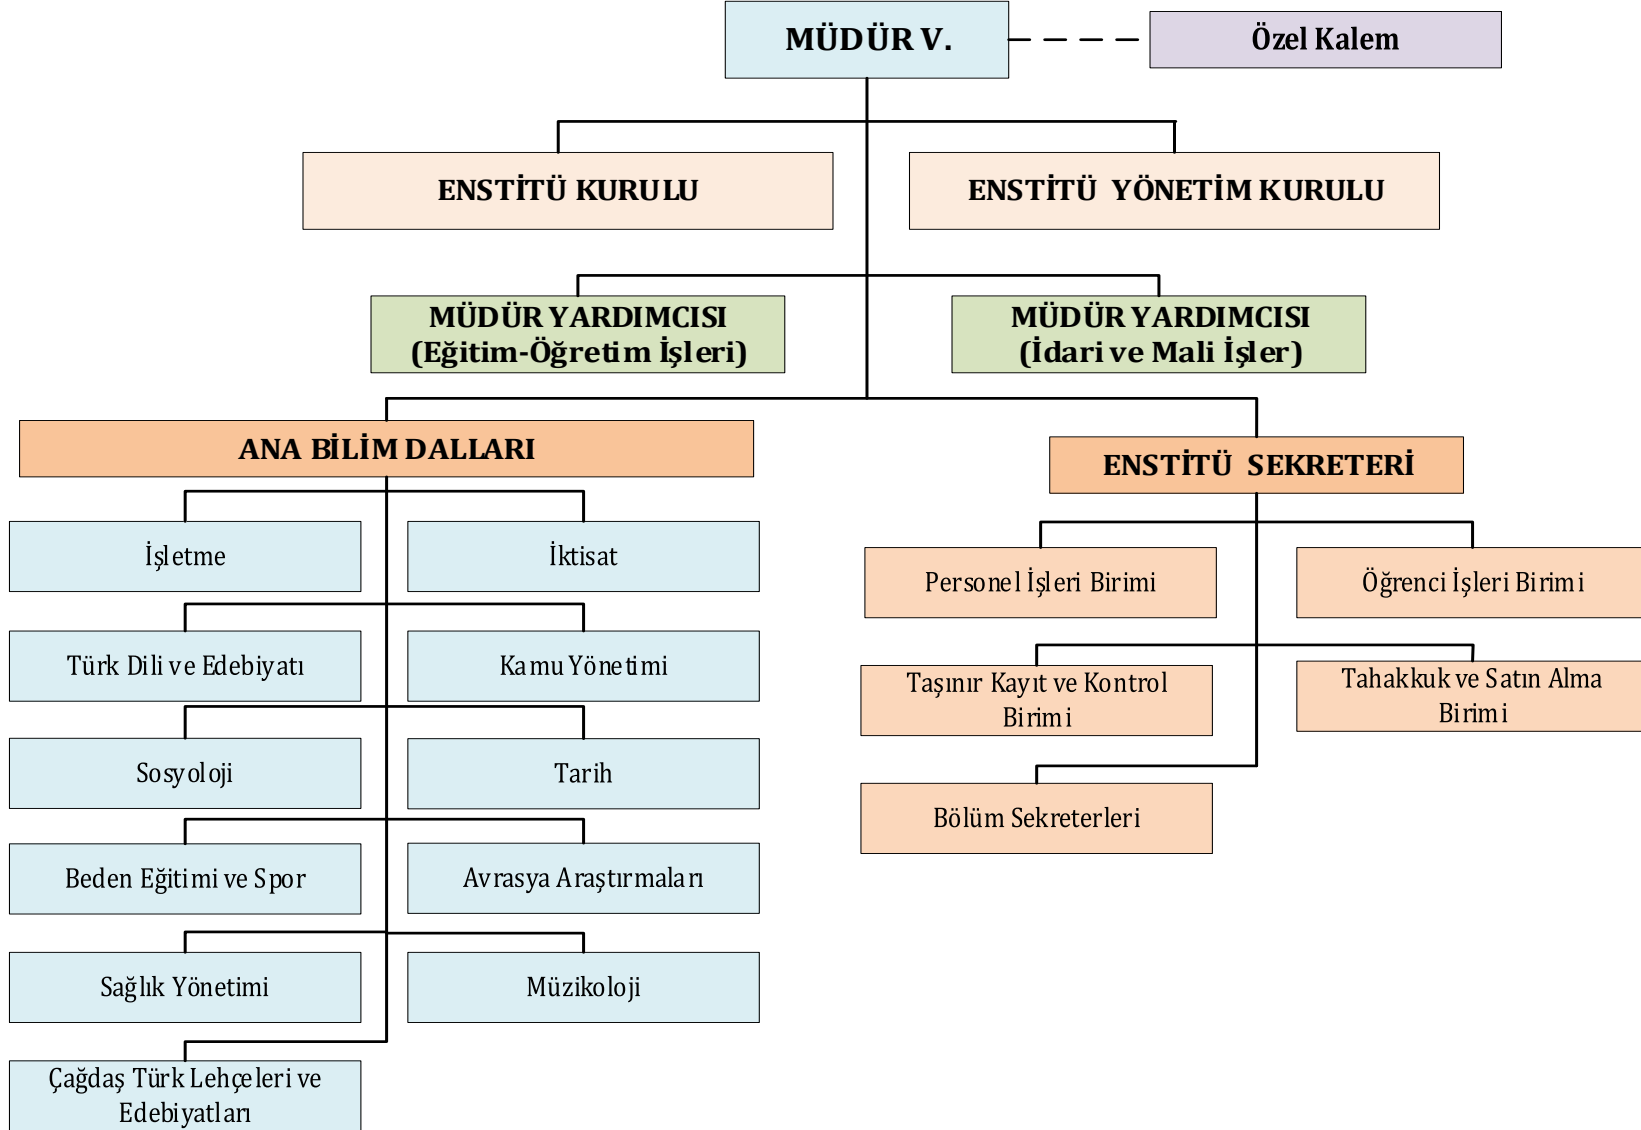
MÜDÜR V.

Özel Kalem

ENSTİTÜ KURULU

ENSTİTÜ YÖNETİM KURULU

MÜDÜR YARDIMCISI (Eğitim-Öğretim İşleri)

MÜDÜR YARDIMCISI (İdari ve Mali İşler)

ANA BİLİM DALLARI

İşletme

İktisat

Türk Dili ve Edebiyatı

Kamu Yönetimi

Sosyoloji

Tarih

Beden Eğitimi ve Spor

Avrasya Araştırmaları

Sağlık Yönetimi

Müzikoloji

Çağdaş Türk Lehçeleri ve Edebiyatları

ENSTİTÜ SEKRETERİ

Personel İşleri Birimi

Öğrenci İşleri Birimi

Taşınır Kayıt ve Kontrol Birimi

Tahakkuk ve Satın Alma Birimi

Bölüm Sekreterleri